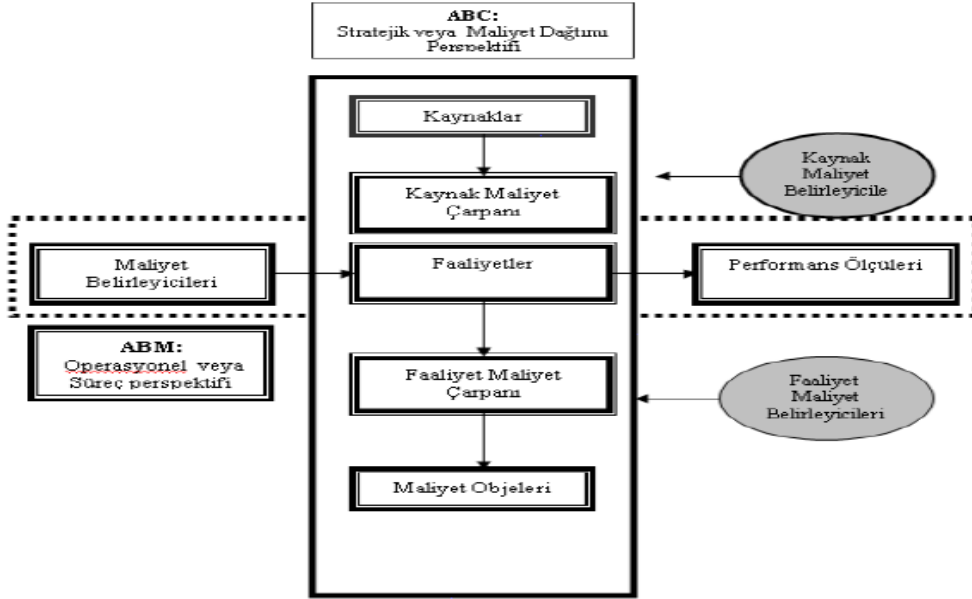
ABC:
Stratejik veya Maliyet Dağıtımı Perspektifi

Kaynaklar

Kaynak Maliyet Çarpanı

Kaynak Maliyet Belirleyicile

Maliyet Belirleyicileri

Faaliyetler

Performans Ölçüleri

ABM:
Operasyonel veya Süreç perspektifi

Faaliyet Maliyet Çarpanı

Faaliyet Maliyet Belirleyicileri

Maliyet Objeleri